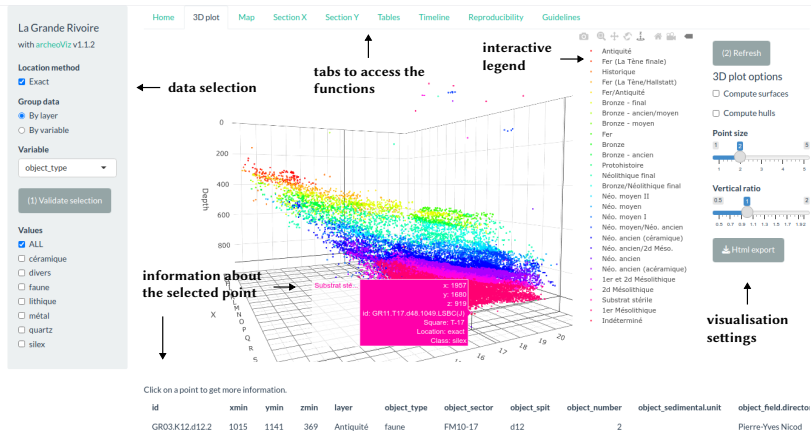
La Grande Rivoire

with archeoViz v1.1.2

Location method

Exact

Group data

By layer

By variable

Variable

object_type

(1) Validate selection

Values

ALL

céramique

divers

faune

lithique

métal

quartz

silex

data selection

Home | 3D plot | Map | Section X | Section Y | Tables | Timeline | Reproducibility | Guidelines

tabs to access the functions

interactive legend

Antiquité
Fer (La Tène finale)
Historique
Fer (La Tène/Hallstatt)
Fer/Antiquité
Bronze - final
Bronze - ancien/moyen
Bronze - moyen
Fer
Bronze
Bronze - ancien
Protohistoire
Néolithique final
Bronze/Néolithique final
Néo. moyen II
Néo. moyen
Néo. moyen I
Néo. moyen/Néo. ancien
Néo. ancien (céramique)
Néo. ancien/2d Méso.
Néo. ancien
Néo. ancien (acéramique)
1er et 2d Mésolithique
2d Mésolithique
Substrat stérile
1er Mésolithique
Indéterminé

(2) Refresh

3D plot options

Compute surfaces

Compute hulls

Point size

1 | 2 | 5

Vertical ratio

0.5 | 1 | 2

Html export

visualisation settings

0
200
400
600
800
Depth

information about the selected point

Substrat sté...

x: 1957
y: 1680
z: 919
id: GR11.T17.d48.1049.LSBC(J)
Square: T-17
Location: exact
Class: silex

X

17 18 19 20

Click on a point to get more information.

| id | xmin | ymin | zmin | layer | object_type | object_sector | object_spit | object_number | object_sedimental.unit | object_field.director |
|---|---|---|---|---|---|---|---|---|---|---|
| GR03.K12.d12.2 | 1015 | 1141 | 369 | Antiquité | faune | FM10-17 | d12 | 2 | | Pierre-Yves Nicod |